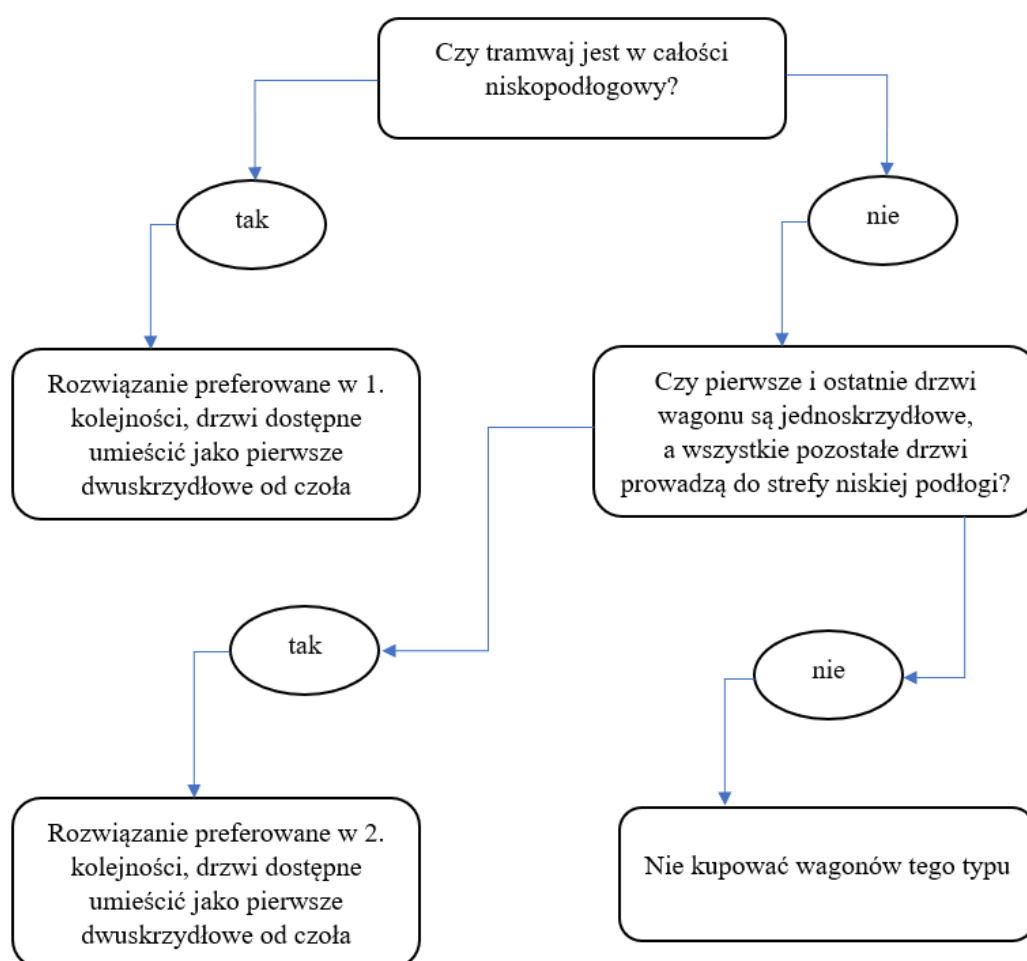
Czy tramwaj jest w całości niskopodłogowy?

tak

nie

Rozwiązanie preferowane w 1. kolejności, drzwi dostępne umieścić jako pierwsze dwuskrzydłowe od czoła

Czy pierwsze i ostatnie drzwi wagonu są jednoskrzydłowe, a wszystkie pozostałe drzwi prowadzą do strefy niskiej podłogi?

tak

nie

Rozwiązanie preferowane w 2. kolejności, drzwi dostępne umieścić jako pierwsze dwuskrzydłowe od czoła

Nie kupować wagonów tego typu